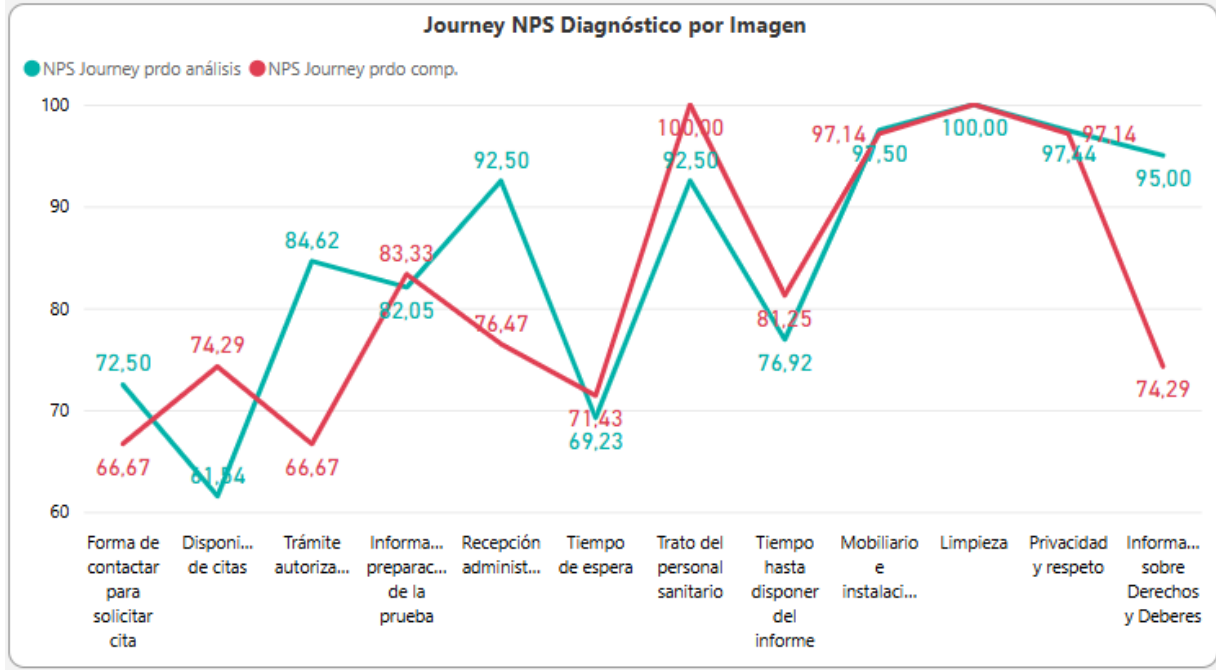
Journey NPS Diagnóstico por Imagen

NPS Journey prdo análisis NPS Journey prdo comp.

100
90
80
70
60

72,50
66,67
74,29
61,54
84,62
66,67
83,33
82,05
92,50
76,47
71,43
69,23
100,00
92,50
81,25
76,92
97,14
97,50
100,00
97,44
97,14
95,00
74,29

Forma de contactar para solicitar cita
Disponi... de citas
Trámite autoriza...
Informa... preparac... de la prueba
Recepción administ...
Tiempo de espera
Trato del personal sanitario
Tiempo hasta disponer del informe
Mobiliario e instalaci...
Limpieza
Privacidad y respeto
Informa... sobre Derechos y Deberes